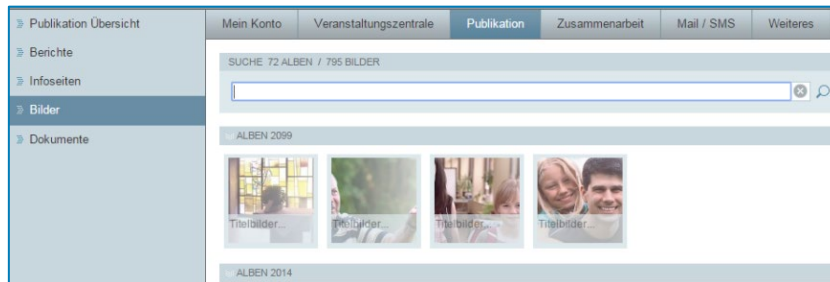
Publikation Übersicht
Berichte
Infoseiten
Bilder
Dokumente

Mein Konto
Veranstaltungszentrale
Publikation
Zusammenarbeit
Mail / SMS
Weiteres

SUCHE 72 ALBEN / 795 BILDER

ALBEN 2099

Titelbilder...
Titelbilder...
Titelbilder...
Titelbilder...

ALBEN 2014